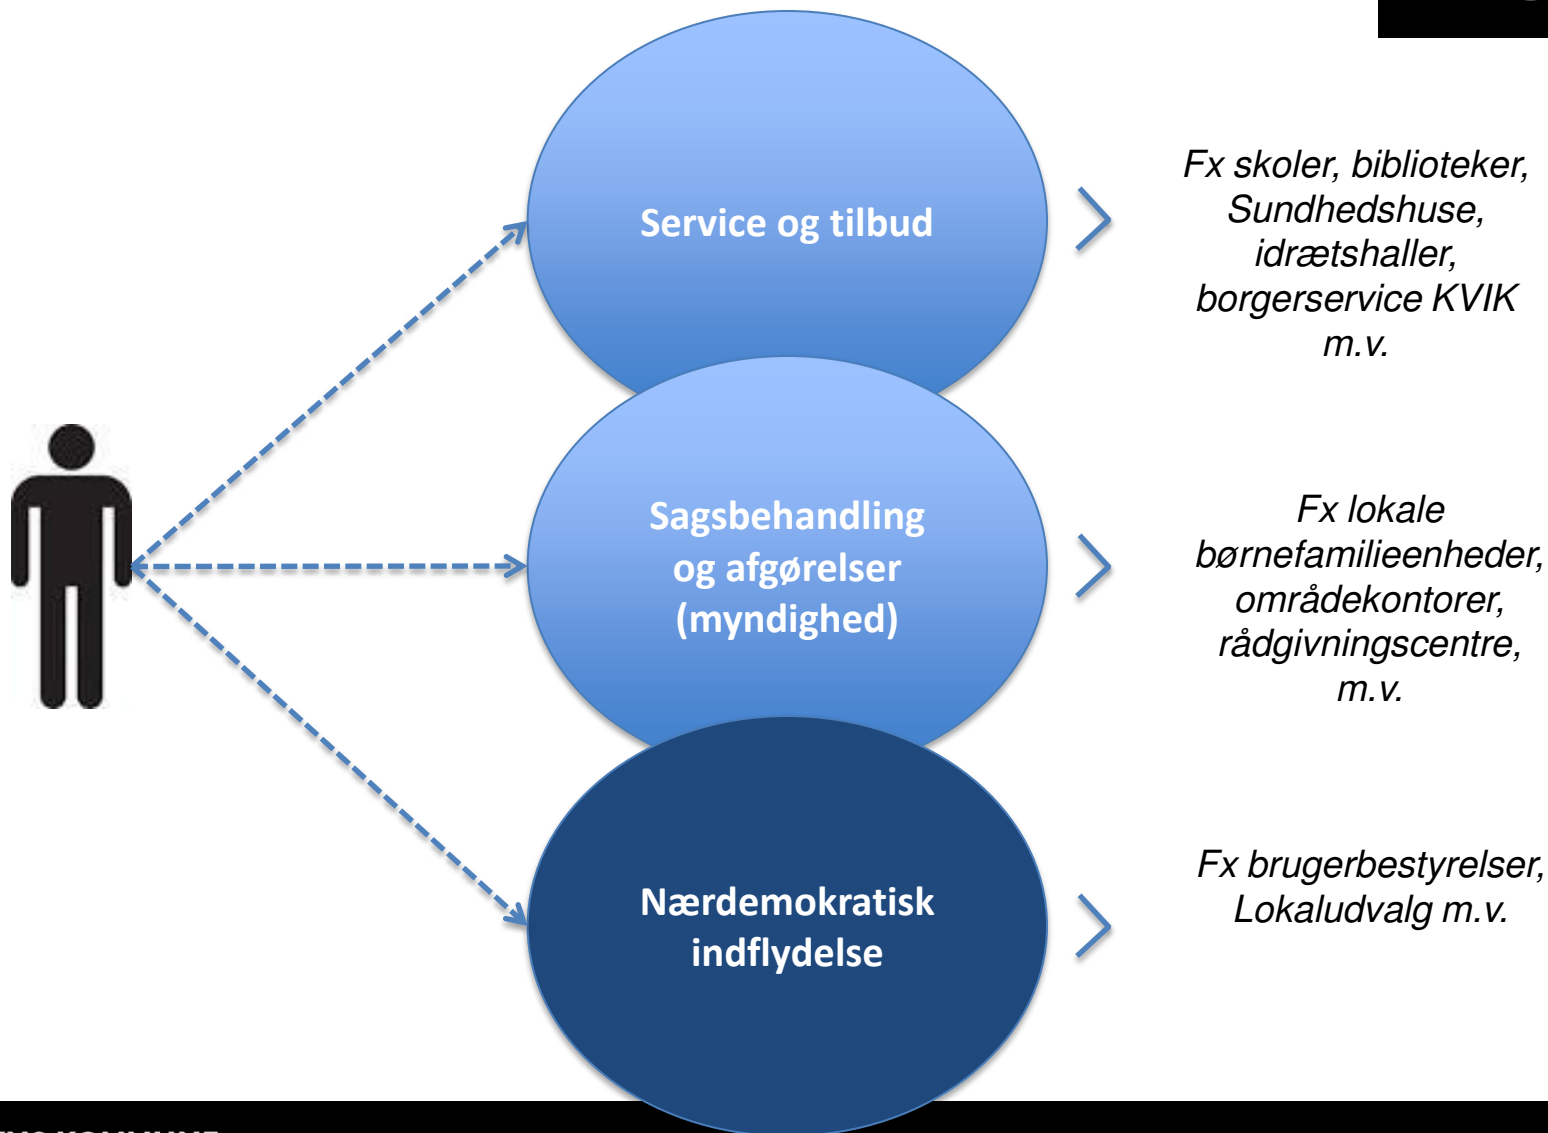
Service og tilbud

Fx skoler, biblioteker, Sundhedshuse, idrætshaller, borgerservice KVIK m.v.

Sagsbehandling og afgørelser (myndighed)

Fx lokale børnefamilieenheder, områdekontorer, rådgivningscentre, m.v.

Nærdemokratisk indflydelse

Fx brugerbestyrelser, Lokaludvalg m.v.

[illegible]